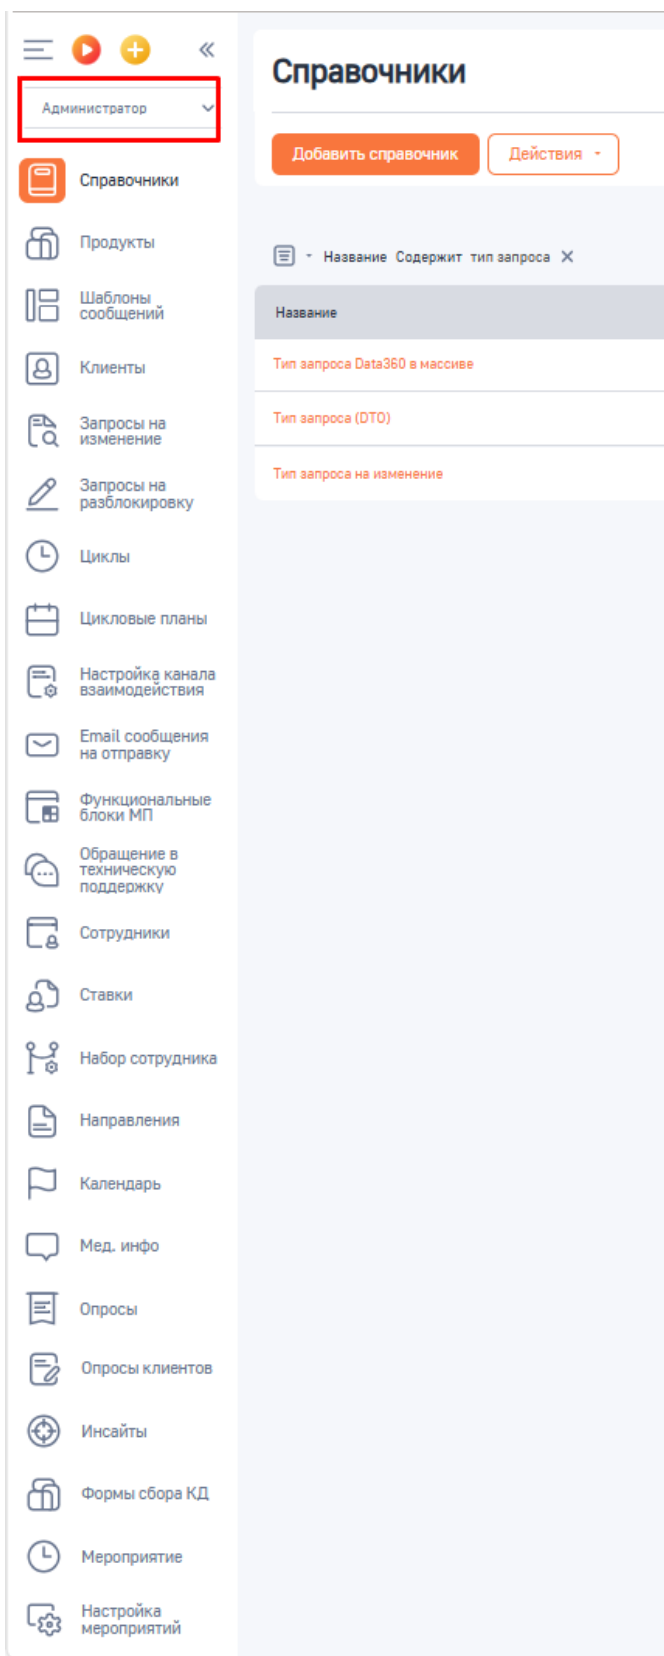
Администратор

Справочники

Продукты

Шаблоны сообщений

Клиенты

Запросы на изменение

Запросы на разблокировку

Циклы

Цикловые планы

Настройка канала взаимодействия

Email сообщения на отправку

Функциональные блоки МП

Обращение в техническую поддержку

Сотрудники

Ставки

Набор сотрудника

Направления

Календарь

Мед. инфо

Опросы

Опросы клиентов

Инсайты

Формы сбора КД

Мероприятие

Настройка мероприятий

Справочники

Добавить справочник

Действия

Название Содержит тип запроса

| Название |
|---|
| Тип запроса Data360 в массиве |
| Тип запроса (DTO) |
| Тип запроса на изменение |